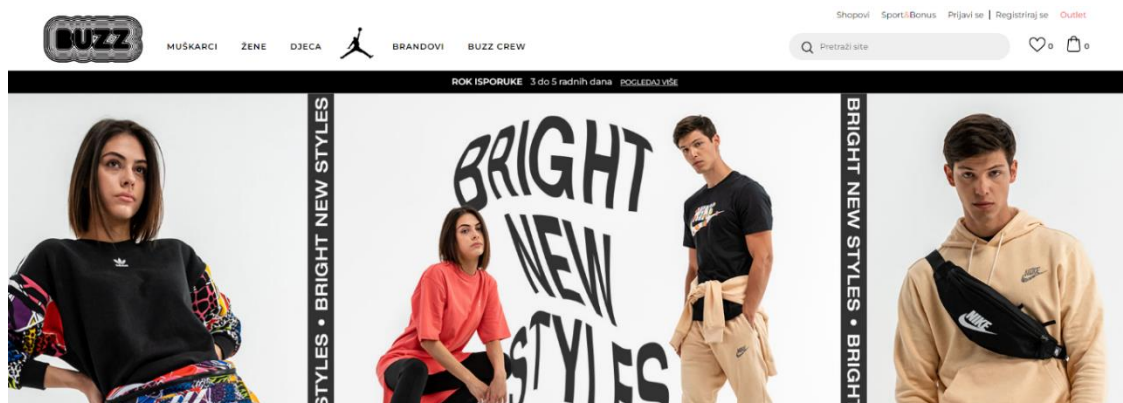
Shopovi Sport&Bonus Prijavi se | Registriraj se Outlet

BUZZ

MUŠKARCI ŽENE DJECA BRANDOVI BUZZ CREW

Pretraži site

0 0

ROK ISPORUKE 3 do 5 radnih dana POGLEDAJ VIŠE

STYLES • BRIGHT NEW STYLES

BRIGHT NEW STYLES

BRIGHT NEW STYLES • BRIGHT